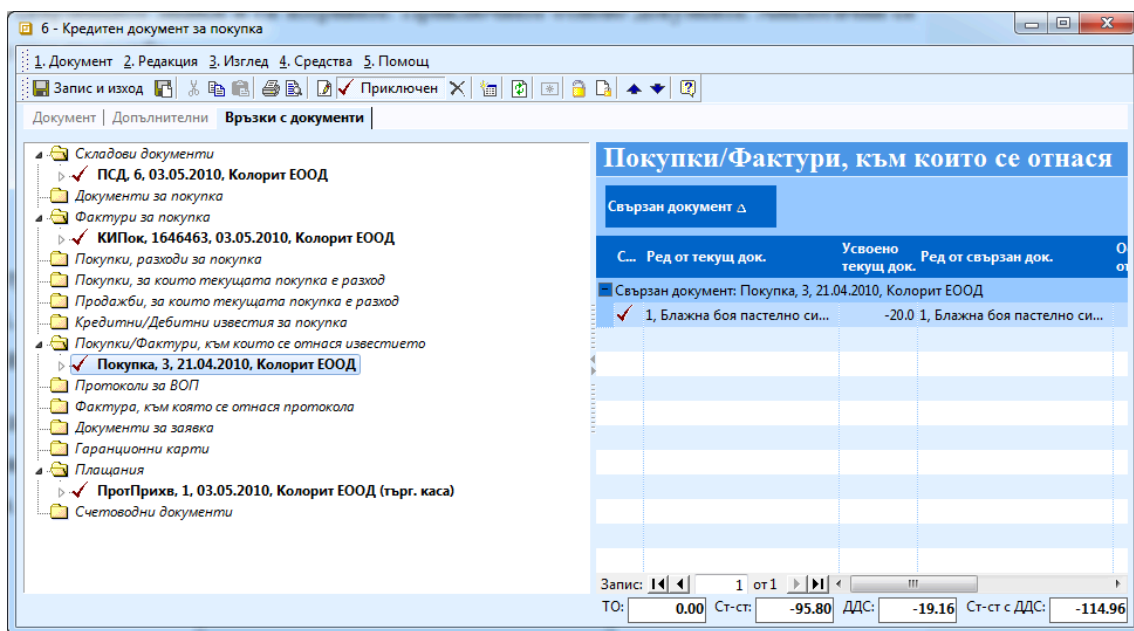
6 - Кредитен документ за покупка

1. Документ 2. Редакция 3. Изглед 4. Средства 5. Помощ

Запис и изход Приключен

Документ | Допълнителни | Връзки с документи

Складови документи
ПСД, 6, 03.05.2010, Колорит ЕООД
Документи за покупка
Фактури за покупка
КИПок, 1646463, 03.05.2010, Колорит ЕООД
Покупки, разходи за покупка
Покупки, за които текущата покупка е разход
Продажби, за които текущата покупка е разход
Кредитни/Дебитни известия за покупка
Покупки/Фактури, към които се отнася известието
Покупка, 3, 21.04.2010, Колорит ЕООД
Протоколи за ВОП
Фактура, към която се отнася протокола
Документи за заявка
Гаранционни карти
Плащания
ПротПрихв, 1, 03.05.2010, Колорит ЕООД (търг. каса)
Счетоводни документи

Покупки/Фактури, към които се отнася

Свързан документ ∆

| С... | Ред от текущ док. | Усвоено текущ док. | Ред от свързан док. | О от |
|---|---|---|---|---|
| Свързан документ: Покупка, 3, 21.04.2010, Колорит ЕООД | | | | |
| ✓ | 1, Блажна боя пастелно си... | -20.0 | 1, Блажна боя пастелно си... | |

Запис: 1 от 1

ТО: 0.00 Ст-ст: -95.80 ДДС: -19.16 Ст-ст с ДДС: -114.96